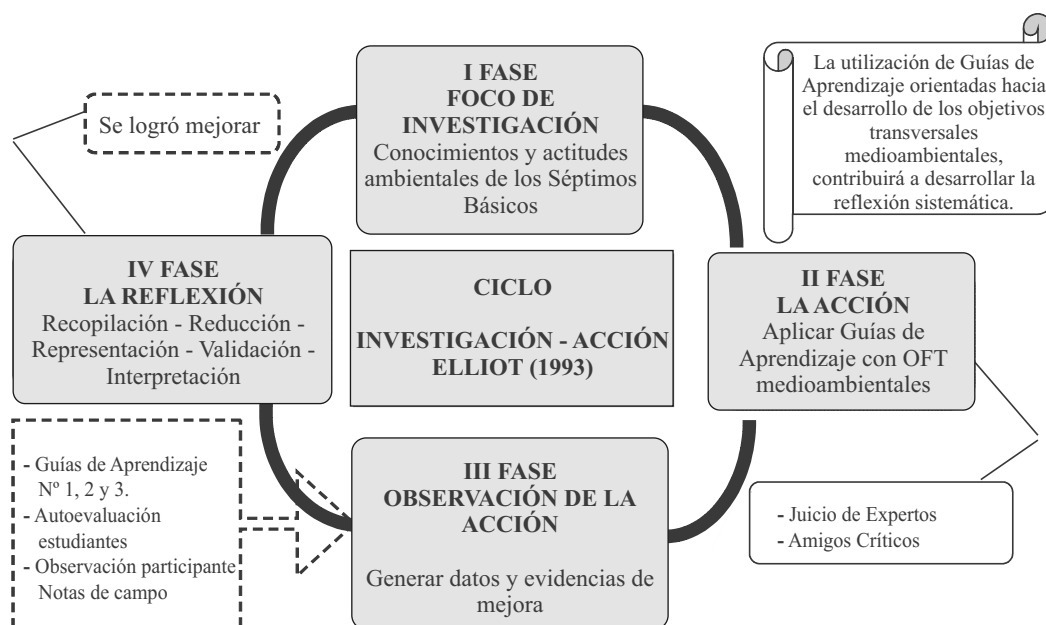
I FASE
FOCO DE INVESTIGACIÓN
Conocimientos y actitudes ambientales de los Séptimos Básicos

Se logró mejorar

La utilización de Guías de Aprendizaje orientadas hacia el desarrollo de los objetivos transversales medioambientales, contribuirá a desarrollar la reflexión sistemática.

IV FASE
LA REFLEXIÓN
Recopilación - Reducción - Representación - Validación - Interpretación

CICLO

INVESTIGACIÓN - ACCIÓN
ELLIOT (1993)

II FASE
LA ACCIÓN
Aplicar Guías de Aprendizaje con OFT medioambientales

- Guías de Aprendizaje Nº 1, 2 y 3.
- Autoevaluación estudiantes
- Observación participante Notas de campo

III FASE
OBSERVACIÓN DE LA ACCIÓN

Generar datos y evidencias de mejora

- Juicio de Expertos
- Amigos Críticos